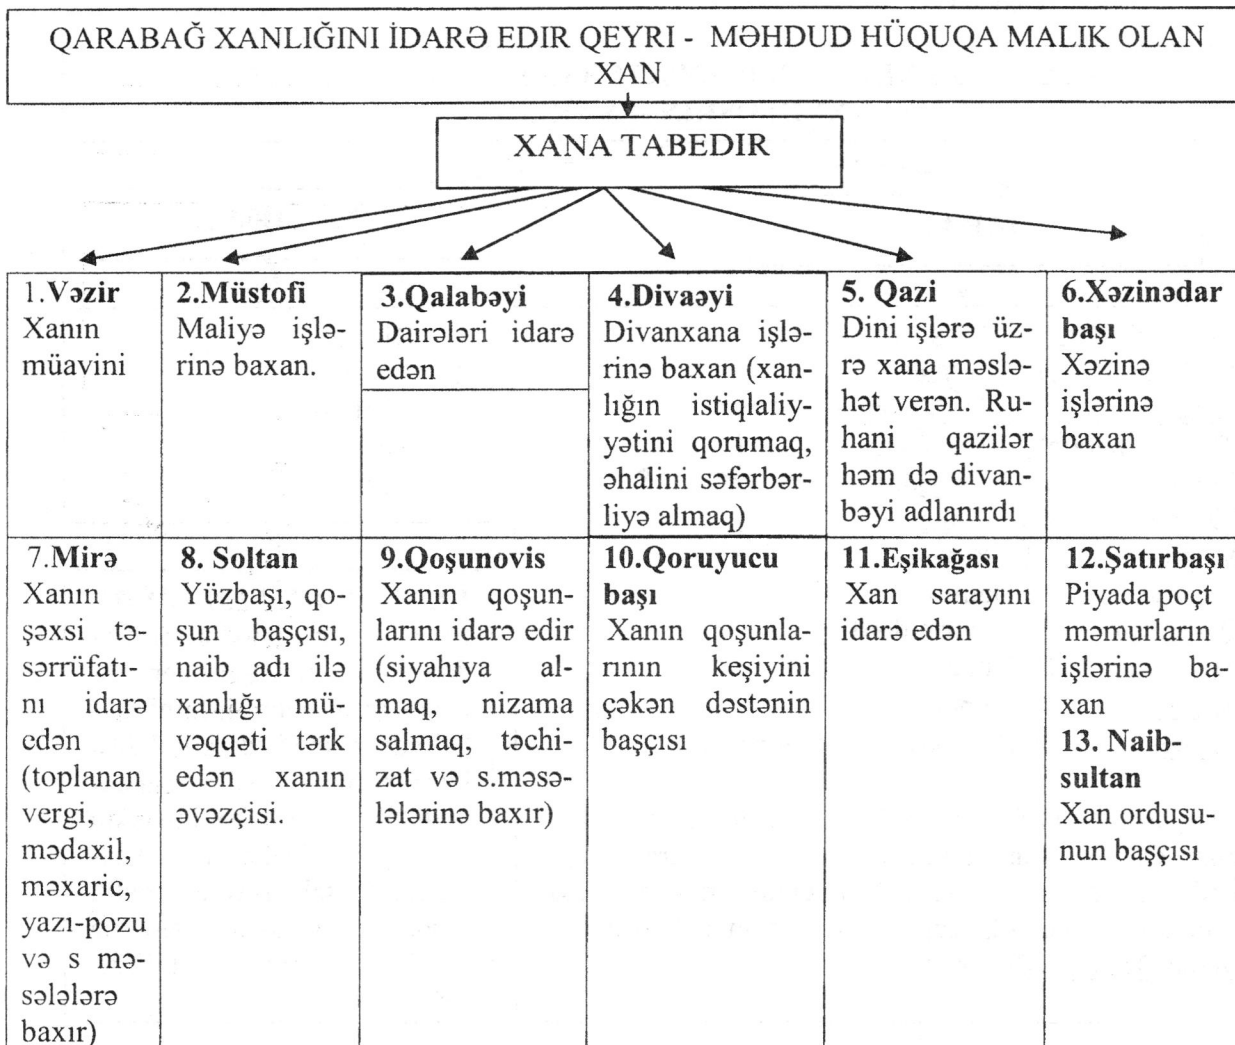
QARABAĞ XANLIĞINI İDARƏ EDIR QEYRI - MƏHDUD HÜQUQA MALIK OLAN XAN

XANA TABEDIR

| 1.Vəzir Xanın müavini | 2.Müstofi Maliyə işlərinə baxan. | 3.Qalabəyi Dairələri idarə edən | 4.Divaəyi Divanxana işlərinə baxan (xanlığın istiqlaliyyətini qorumaq, əhalini səfərbərliyə almaq) | 5. Qazi Dini işlərə üzrə xana məsləhət verən. Ruhani qazilər həm də divanbəyi adlanırdı | 6.Xəzinədar başı Xəzinə işlərinə baxan |
|---|---|---|---|---|---|
| 7.Mirə Xanın şəxsi təsərrüfatını idarə edən (toplanan vergi, mədaxil, məxaric, yazı-pozu və s məsələlərə baxır) | 8. Soltan Yüzbaşı, qoşun başçısı, naib adı ilə xanlığı müvəqqəti tərk edən xanın əvəzçisi. | 9.Qoşunovis Xanın qoşunlarını idarə edir (siyahıya almaq, nizama salmaq, təchizat və s.məsələlərinə baxır) | 10.Qoruyucu başı Xanın qoşunlarının keşiyini çəkən dəstənin başçısı | 11.Eşikağası Xan sarayını idarə edən | 12.Şatırbaşı Piyada poçt məmurların işlərinə baxan 13. Naib-sultan Xan ordusunun başçısı |